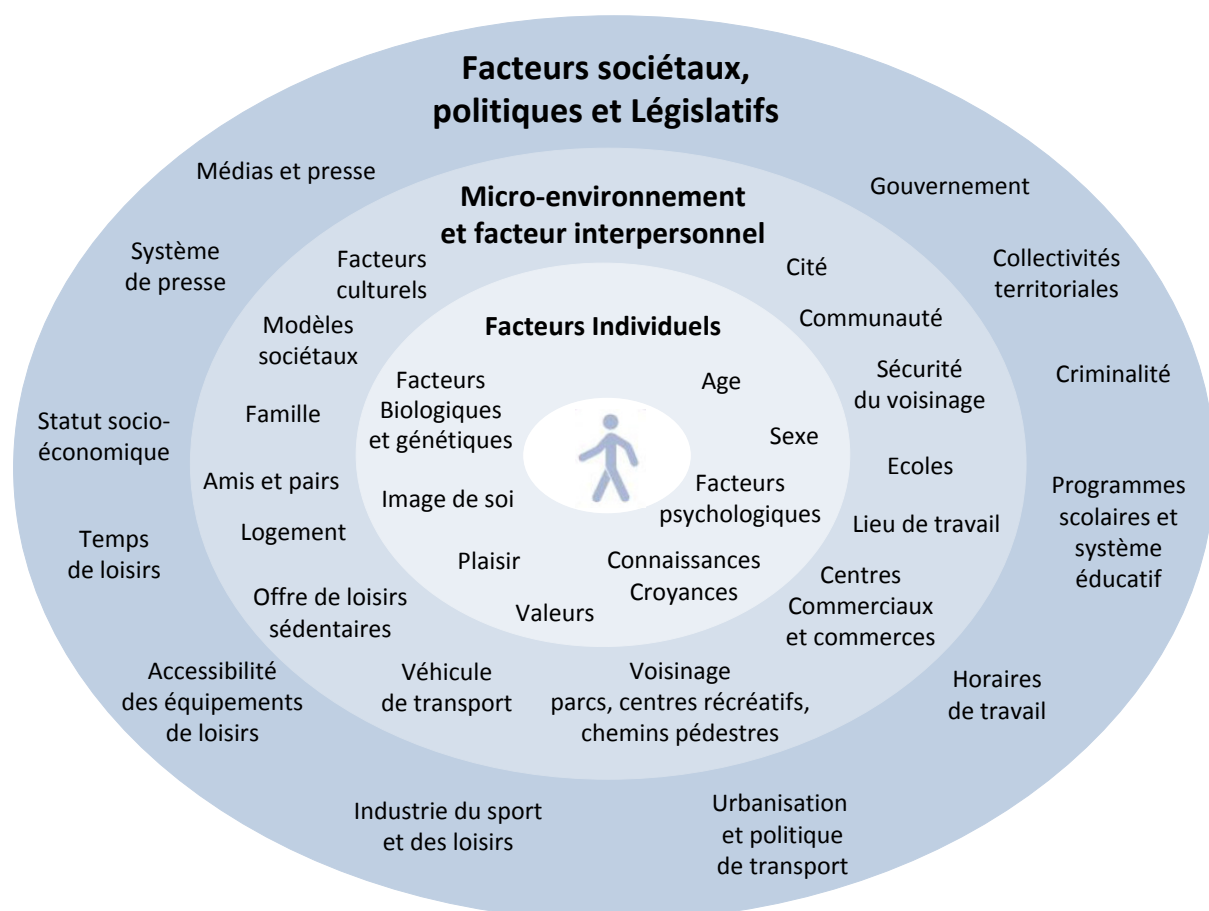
Facteurs sociétaux, politiques et Législatifs

Médias et presse

Gouvernement

Système de presse

Collectivités territoriales

Criminalité

Statut socio-économique

Programmes scolaires et système éducatif

Temps de loisirs

Horaires de travail

Accessibilité des équipements de loisirs

Industrie du sport et des loisirs

Urbanisation et politique de transport

Micro-environnement et facteur interpersonnel

Facteurs culturels

Cité

Modèles sociétaux

Communauté

Sécurité du voisinage

Famille

Ecoles

Amis et pairs

Lieu de travail

Logement

Centres Commerciaux et commerces

Offre de loisirs sédentaires

Véhicule de transport

Voisinage parcs, centres récréatifs, chemins pédestres

Facteurs Individuels

Facteurs Biologiques et génétiques

Age

Sexe

Image de soi

Facteurs psychologiques

Plaisir

Connaissances Croyances

Valeurs